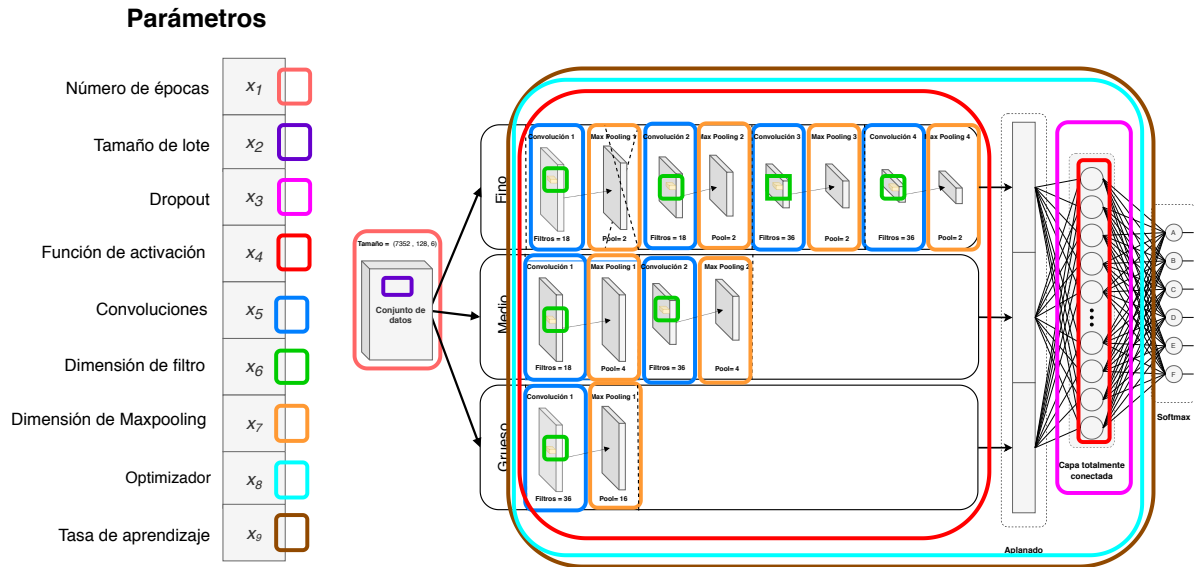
Parámetros

Número de épocas $x_1$
Tamaño de lote $x_2$
Dropout $x_3$
Función de activación $x_4$
Convoluciones $x_5$
Dimensión de filtro $x_6$
Dimensión de Maxpooling $x_7$
Optimizador $x_8$
Tasa de aprendizaje $x_9$

Tamaño = (7352 , 128, 6)
Conjunto de datos

Fino
Convolución 1
Filtros = 18
Max Pooling 1
Pool= 2
Convolución 2
Filtros = 18
Max Pooling 2
Pool= 2
Convolución 3
Filtros = 36
Max Pooling 3
Pool= 2
Convolución 4
Filtros = 36
Max Pooling 4
Pool= 2

Medio
Convolución 1
Filtros = 18
Max Pooling 1
Pool= 4
Convolución 2
Filtros = 36
Max Pooling 2
Pool= 4

Grueso
Convolución 1
Filtros = 36
Max Pooling 1
Pool= 16

Aplanado
Capa totalmente conectada
A
B
C
D
E
F
Softmax